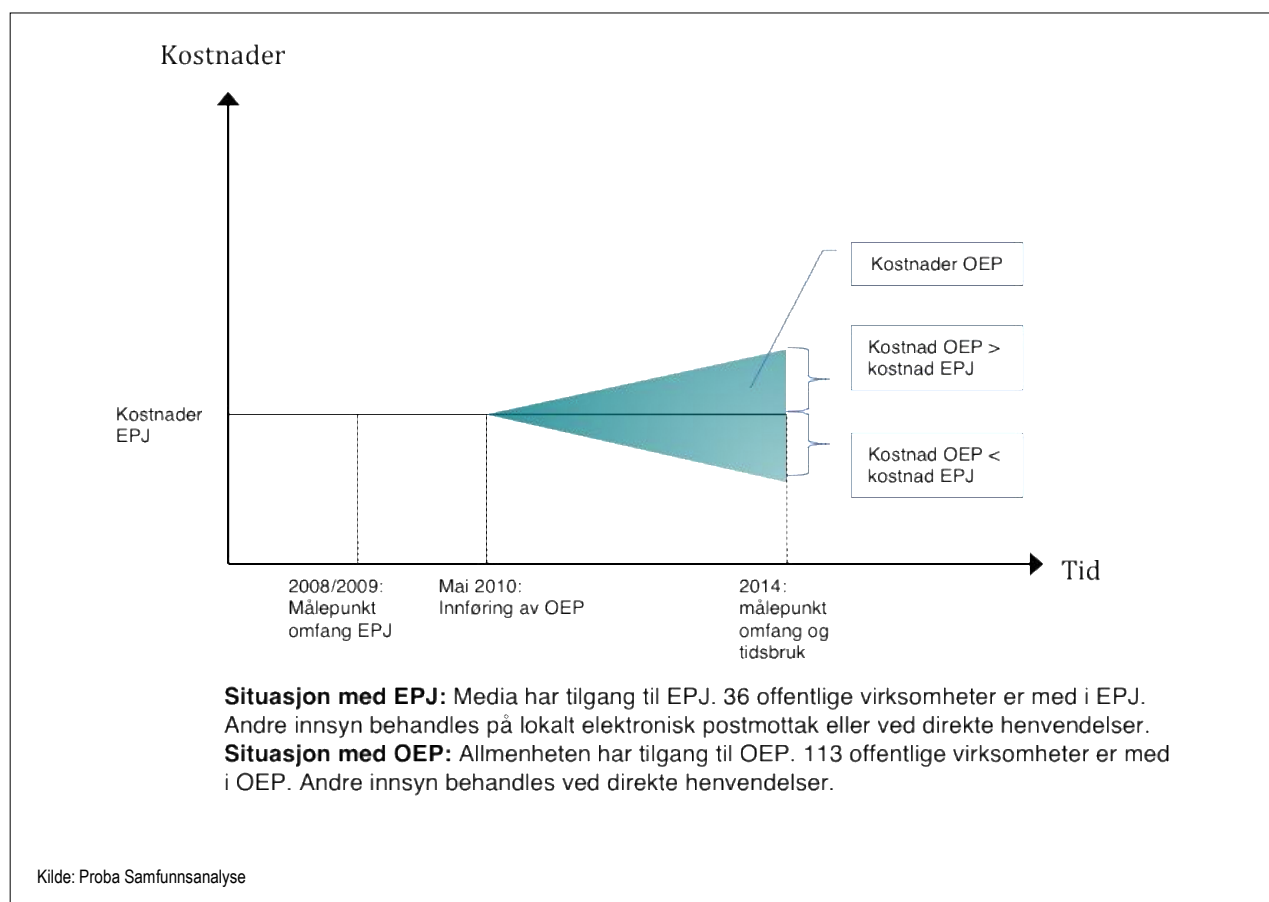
Kostnader

Kostnader OEP

Kostnad OEP > kostnad EPJ

Kostnader EPJ

Kostnad OEP < kostnad EPJ

Tid

2008/2009: Målepunkt omfang EPJ

Mai 2010: Innføring av OEP

2014: målepunkt omfang og tidsbruk

**Situasjon med EPJ:** Media har tilgang til EPJ. 36 offentlige virksomheter er med i EPJ. Andre innsyn behandles på lokalt elektronisk postmottak eller ved direkte henvendelser.
**Situasjon med OEP:** Allmenheten har tilgang til OEP. 113 offentlige virksomheter er med i OEP. Andre innsyn behandles ved direkte henvendelser.

Kilde: Proba Samfunnsanalyse